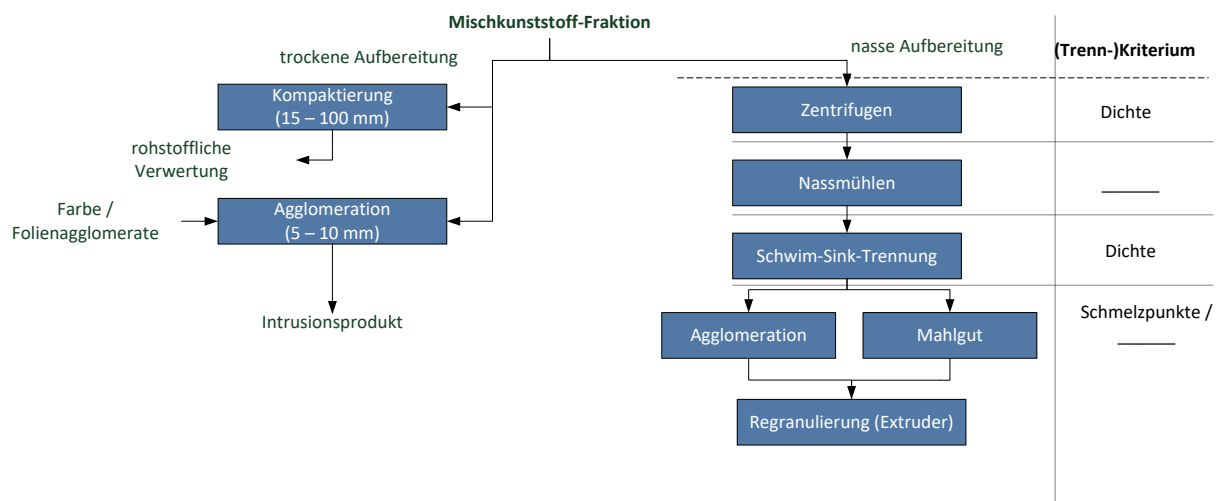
Mischkunststoff-Fraktion

trockene Aufbereitung

nasse Aufbereitung

(Trenn-)Kriterium

Kompaktierung (15 – 100 mm)

rohstoffliche Verwertung

Farbe / Folienagglomerate

Agglomeration (5 – 10 mm)

Intrusionsprodukt

Zentrifugen

Dichte

Nassmühlen

______

Schwim-Sink-Trennung

Dichte

Agglomeration

Mahlgut

Schmelzpunkte / ______

Regranulierung (Extruder)